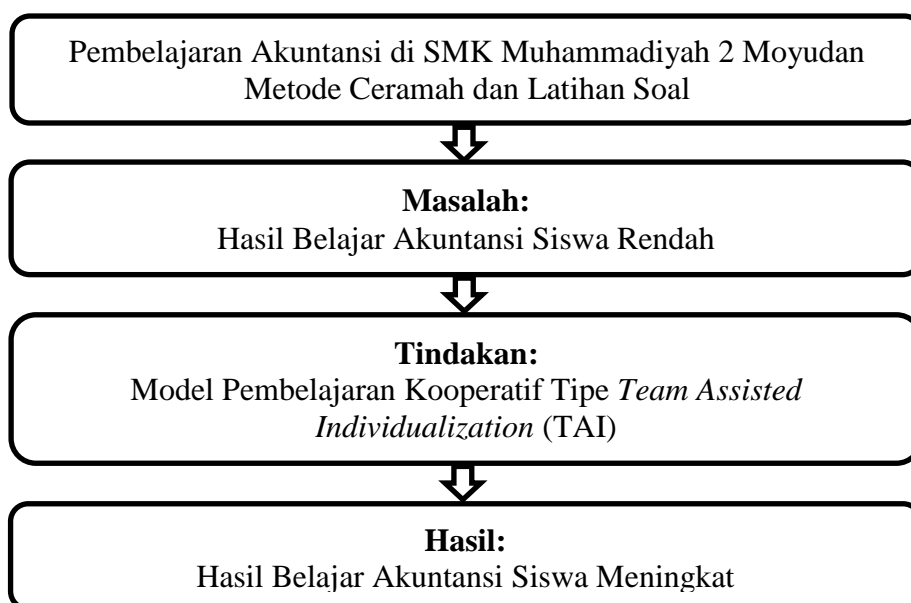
Pembelajaran Akuntansi di SMK Muhammadiyah 2 Moyudan
Metode Ceramah dan Latihan Soal

Masalah:
Hasil Belajar Akuntansi Siswa Rendah

Tindakan:
Model Pembelajaran Kooperatif Tipe *Team Assisted Individualization* (TAI)

Hasil:
Hasil Belajar Akuntansi Siswa Meningkat